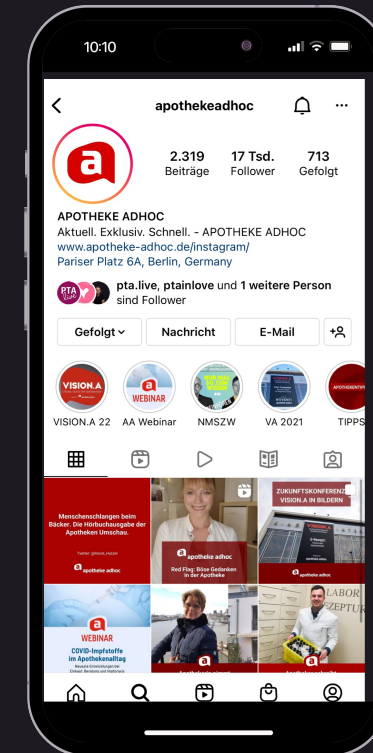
10:10

apothekeadhoc

2.319 Beiträge
17 Tsd. Follower
713 Gefolgt

APOTHEKE ADHOC
Aktuell. Exklusiv. Schnell. - APOTHEKE ADHOC
www.apotheke-adhoc.de/instagram/
Pariser Platz 6A, Berlin, Germany

pta.live, ptainlove und 1 weitere Person sind Follower

Gefolgt
Nachricht
E-Mail

VISION.A 22
AA Webinar
NMSZW
VA 2021
TIPPS

Menschenschlangen beim Bäcker. Die Hörbuchausgabe der Apotheken Umschau.
Twitter: @mrsd_mezler
apotheke adhoc

apotheke adhoc
Red Flag: Böse Gedanken in der Apotheke

ZUKUNFTSKONFERENZ VISION.A IN BILDERN
apotheke adhoc

WEBINAR
COVID-Impfstoffe im Apothekenalltag

LABOR
REZEPTUR